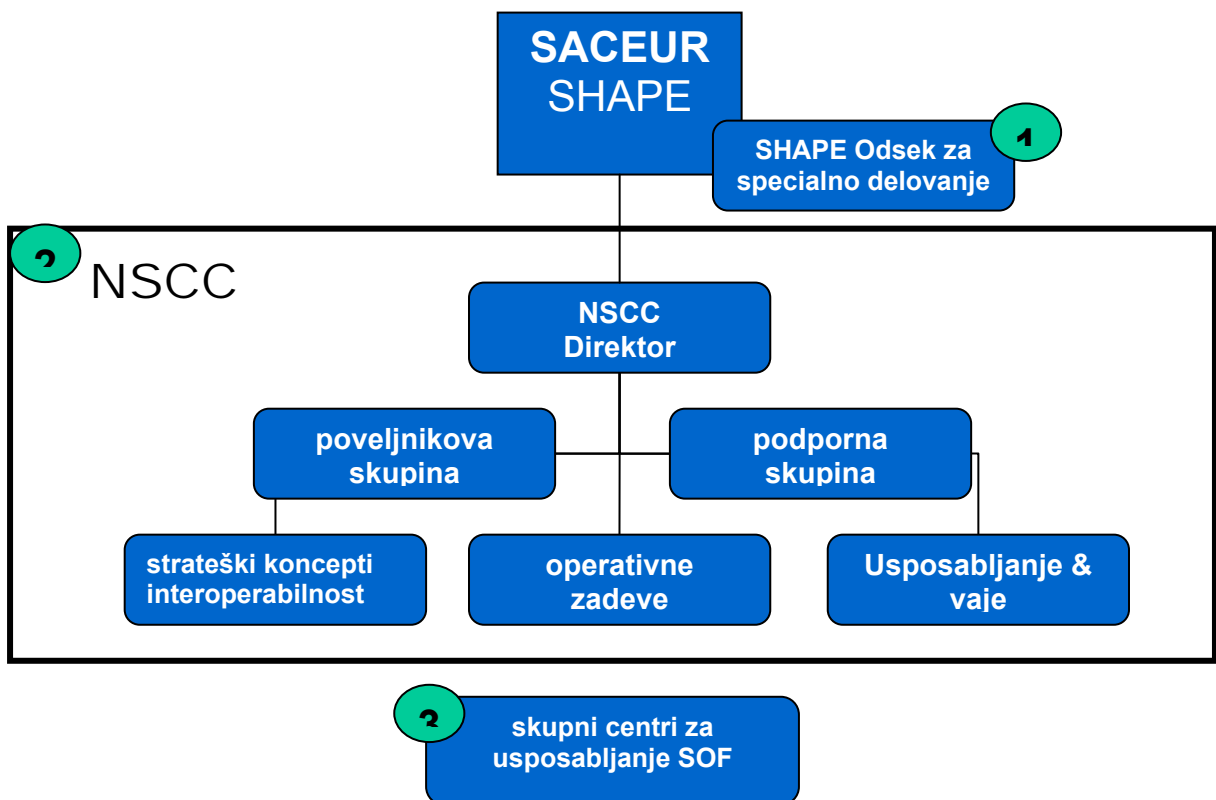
SACEUR
SHAPE

1

SHAPE Odsek za specialno delovanje

2

NSCC

NSCC Direktor

poveljnikova skupina

podporna skupina

strateški koncepti interoperabilnost

operativne zadeve

Usposabljanje & vaje

3

skupni centri za usposabljanje SOF